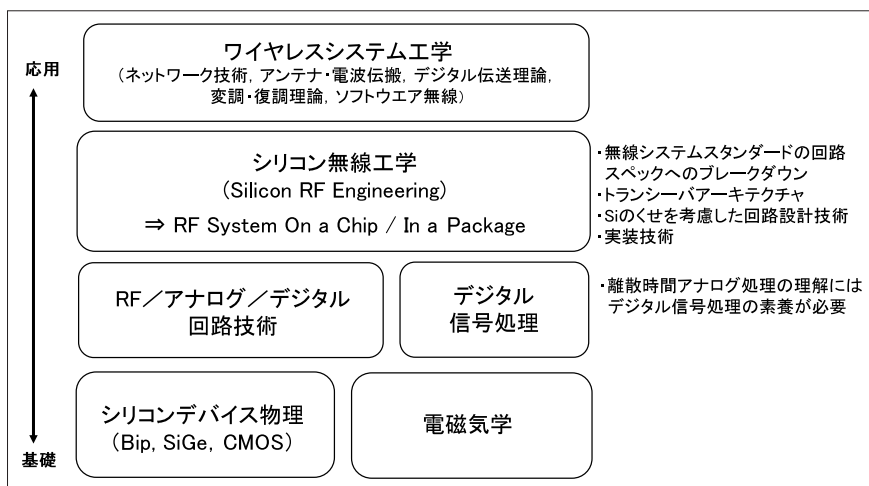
応用

ワイヤレスシステム工学
（ネットワーク技術，アンテナ･電波伝搬，デジタル伝送理論，変調･復調理論，ソフトウエア無線）

シリコン無線工学
（Silicon RF Engineering）
⇒ RF System On a Chip / In a Package

･無線システムスタンダードの回路スペックへのブレークダウン
･トランシーバアーキテクチャ
･Siのくせを考慮した回路設計技術
･実装技術

RF／アナログ／デジタル回路技術

デジタル信号処理

･離散時間アナログ処理の理解にはデジタル信号処理の素養が必要

シリコンデバイス物理
（Bip, SiGe, CMOS）

電磁気学

基礎